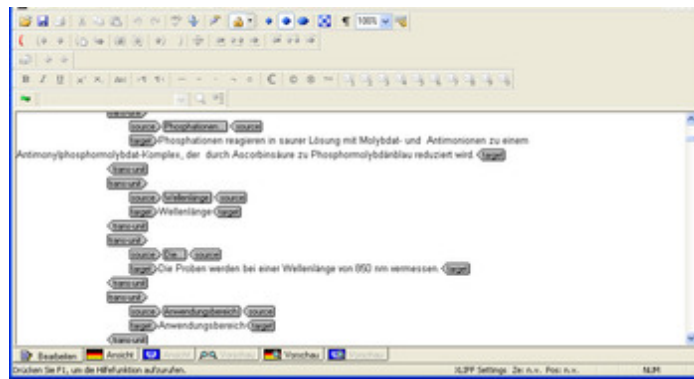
100%

trans-unit

source Phosphationen... source

target Phosphationen reagieren in saurer Lösung mit Molybdat- und Antimonionen zu einem Antimonylphosphormolybdat-Komplex, der durch Ascorbinsäure zu Phosphormolybdänblau reduziert wird. target

trans-unit

trans-unit

source Wellenlänge source

target Wellenlänge target

trans-unit

trans-unit

source Die... source

target Die Proben werden bei einer Wellenlänge von 850 nm vermessen. target

trans-unit

trans-unit

source Anwendungsbereich source

target Anwendungsbereich target

trans-unit

Bearbeiten Ansicht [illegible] Vorschau Vorschau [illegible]

Drücken Sie F1, um die Hilfefunktion aufzurufen.

XLIFF Settings Ze: n.v. Pos: n.v.

NUM